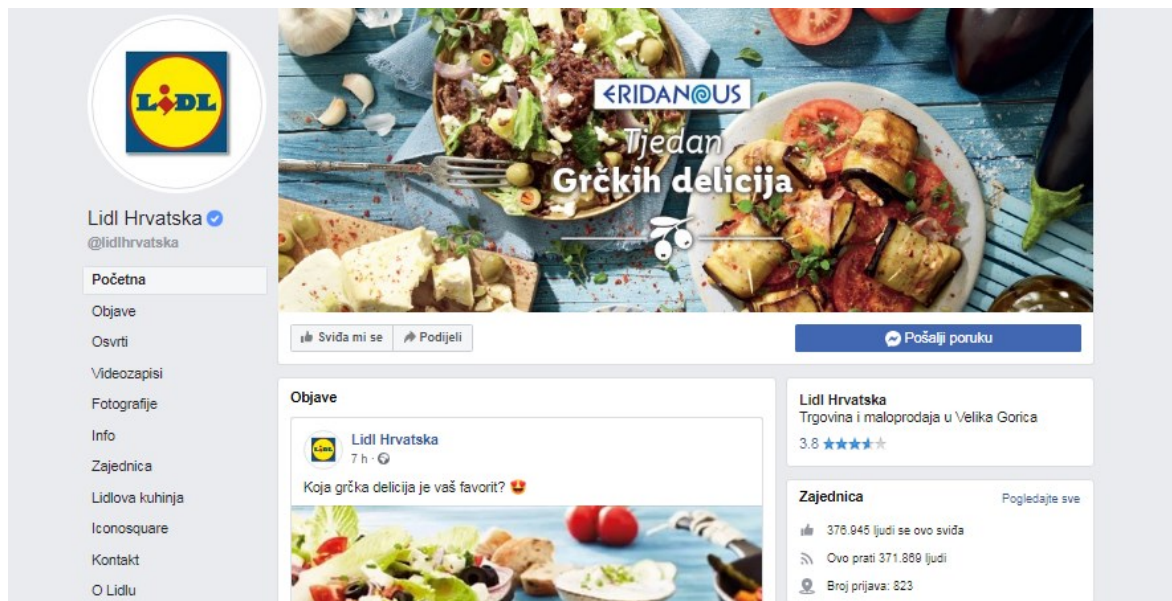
LIDL

Lidl Hrvatska
@lidlhrvatska

Početna
Objave
Osvrti
Videozapisi
Fotografije
Info
Zajednica
Lidlova kuhinja
Iconosquare
Kontakt
O Lidlu

ERIDANOUS
Tjedan
Grčkih delicija

Sviđa mi se
Podijeli
Pošalji poruku

Objave

Lidl Hrvatska
7 h
Koja grčka delicija je vaš favorit? 😍

Lidl Hrvatska
Trgovina i maloprodaja u Velika Gorica
3.8

Zajednica
Pogledajte sve
376.945 ljudi se ovo sviđa
Ovo prati 371.869 ljudi
Broj prijava: 823